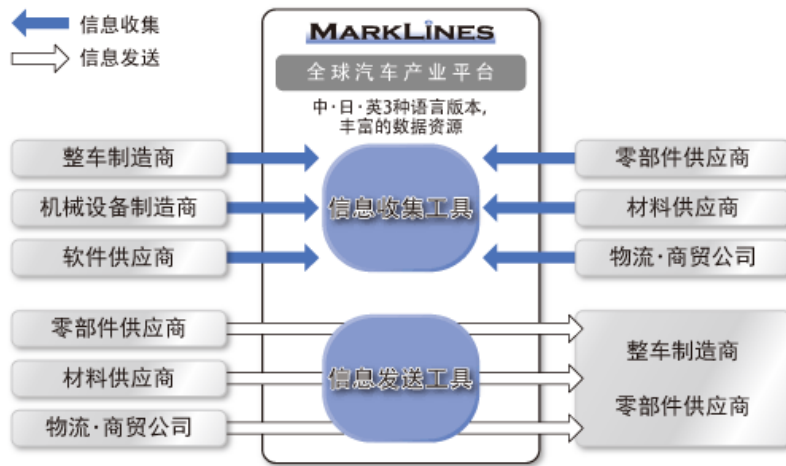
信息收集

信息发送

MARKLINES

全球汽车产业平台

中·日·英3种语言版本,
丰富的数据资源

整车制造商

机械设备制造商

软件供应商

信息收集工具

零部件供应商

材料供应商

物流·商贸公司

零部件供应商

材料供应商

物流·商贸公司

信息发送工具

整车制造商

零部件供应商